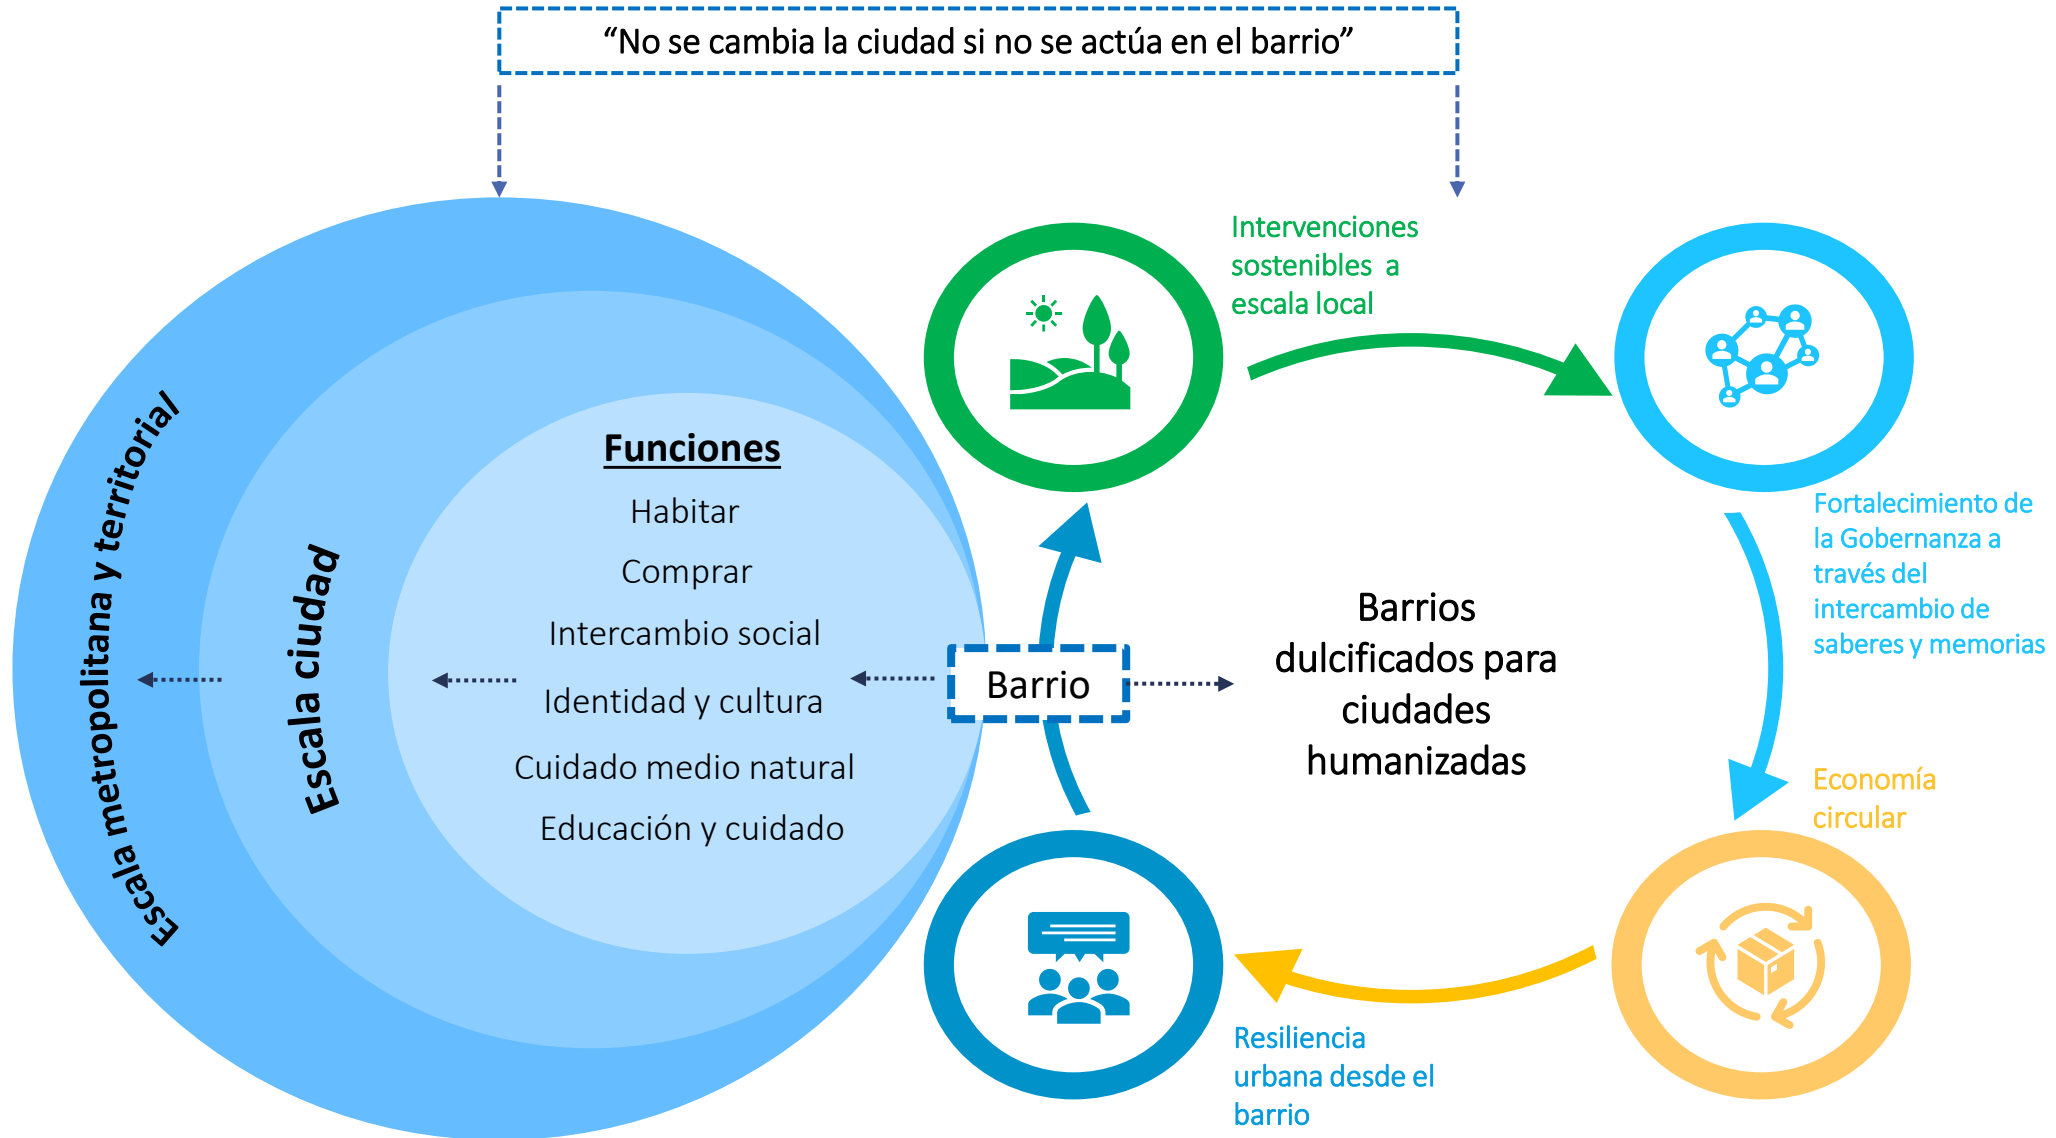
“No se cambia la ciudad si no se actúa en el barrio”

Escala metropolitana y territorial

Escala ciudad

Funciones

Habitar

Comprar

Intercambio social

Identidad y cultura

Cuidado medio natural

Educación y cuidado

Barrio

Intervenciones sostenibles a escala local

Fortalecimiento de la Gobernanza a través del intercambio de saberes y memorias

Barrios dulcificados para ciudades humanizadas

Economía circular

Resiliencia urbana desde el barrio